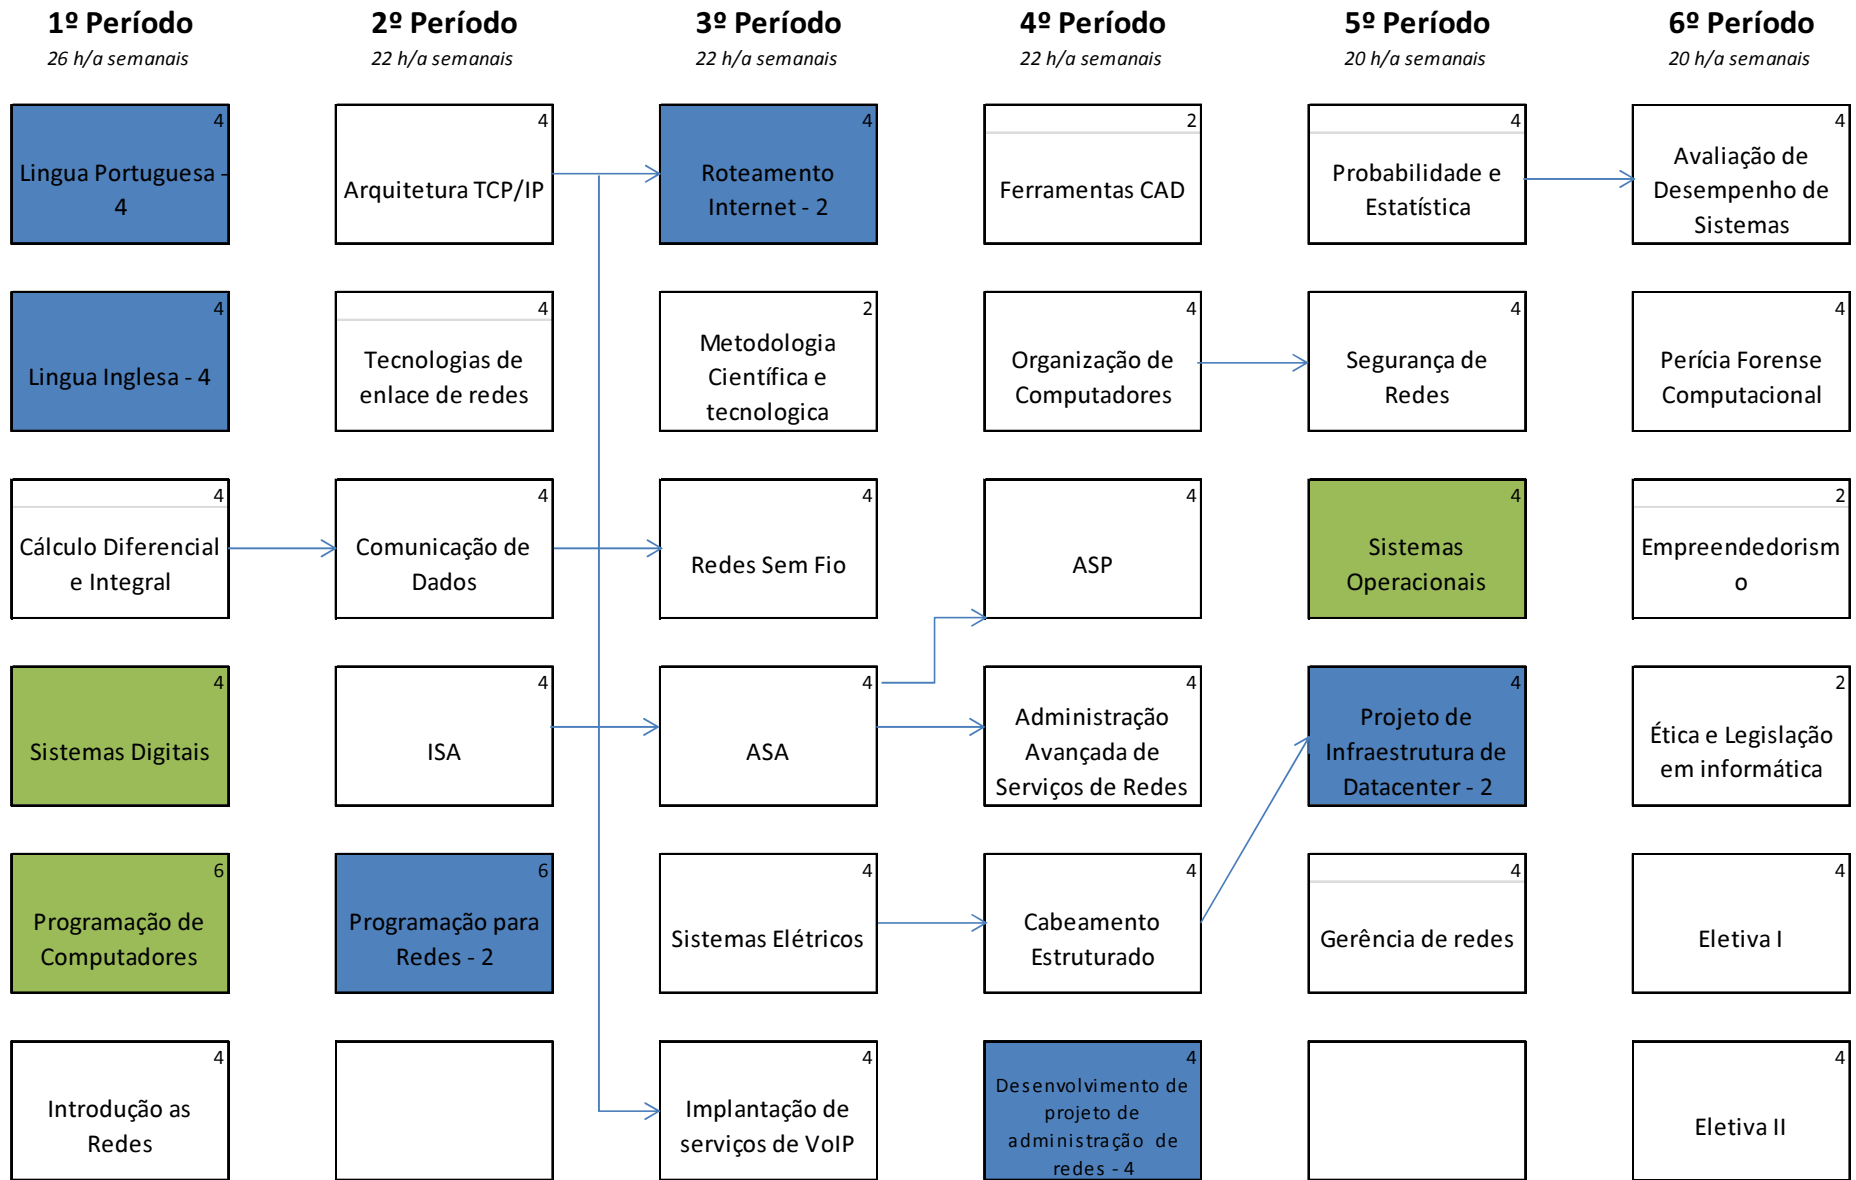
1º Período
26 h/a semanais

4
Lingua Portuguesa - 4

4
Lingua Inglesa - 4

4
Cálculo Diferencial e Integral

4
Sistemas Digitais

6
Programação de Computadores

4
Introdução as Redes

2º Período
22 h/a semanais

4
Arquitetura TCP/IP

4
Tecnologias de enlace de redes

4
Comunicação de Dados

4
ISA

6
Programação para Redes - 2

3º Período
22 h/a semanais

4
Roteamento Internet - 2

2
Metodologia Científica e tecnologica

4
Redes Sem Fio

4
ASA

4
Sistemas Elétricos

4
Implantação de serviços de VoIP

4º Período
22 h/a semanais

2
Ferramentas CAD

4
Organização de Computadores

4
ASP

4
Administração Avançada de Serviços de Redes

4
Cabeamento Estruturado

4
Desenvolvimento de projeto de administração de redes - 4

5º Período
20 h/a semanais

4
Probabilidade e Estatística

4
Segurança de Redes

4
Sistemas Operacionais

4
Projeto de Infraestrutura de Datacenter - 2

4
Gerência de redes

6º Período
20 h/a semanais

4
Avaliação de Desempenho de Sistemas

4
Perícia Forense Computacional

2
Empreendedorism o

2
Ética e Legislação em informática

4
Eletiva I

4
Eletiva II